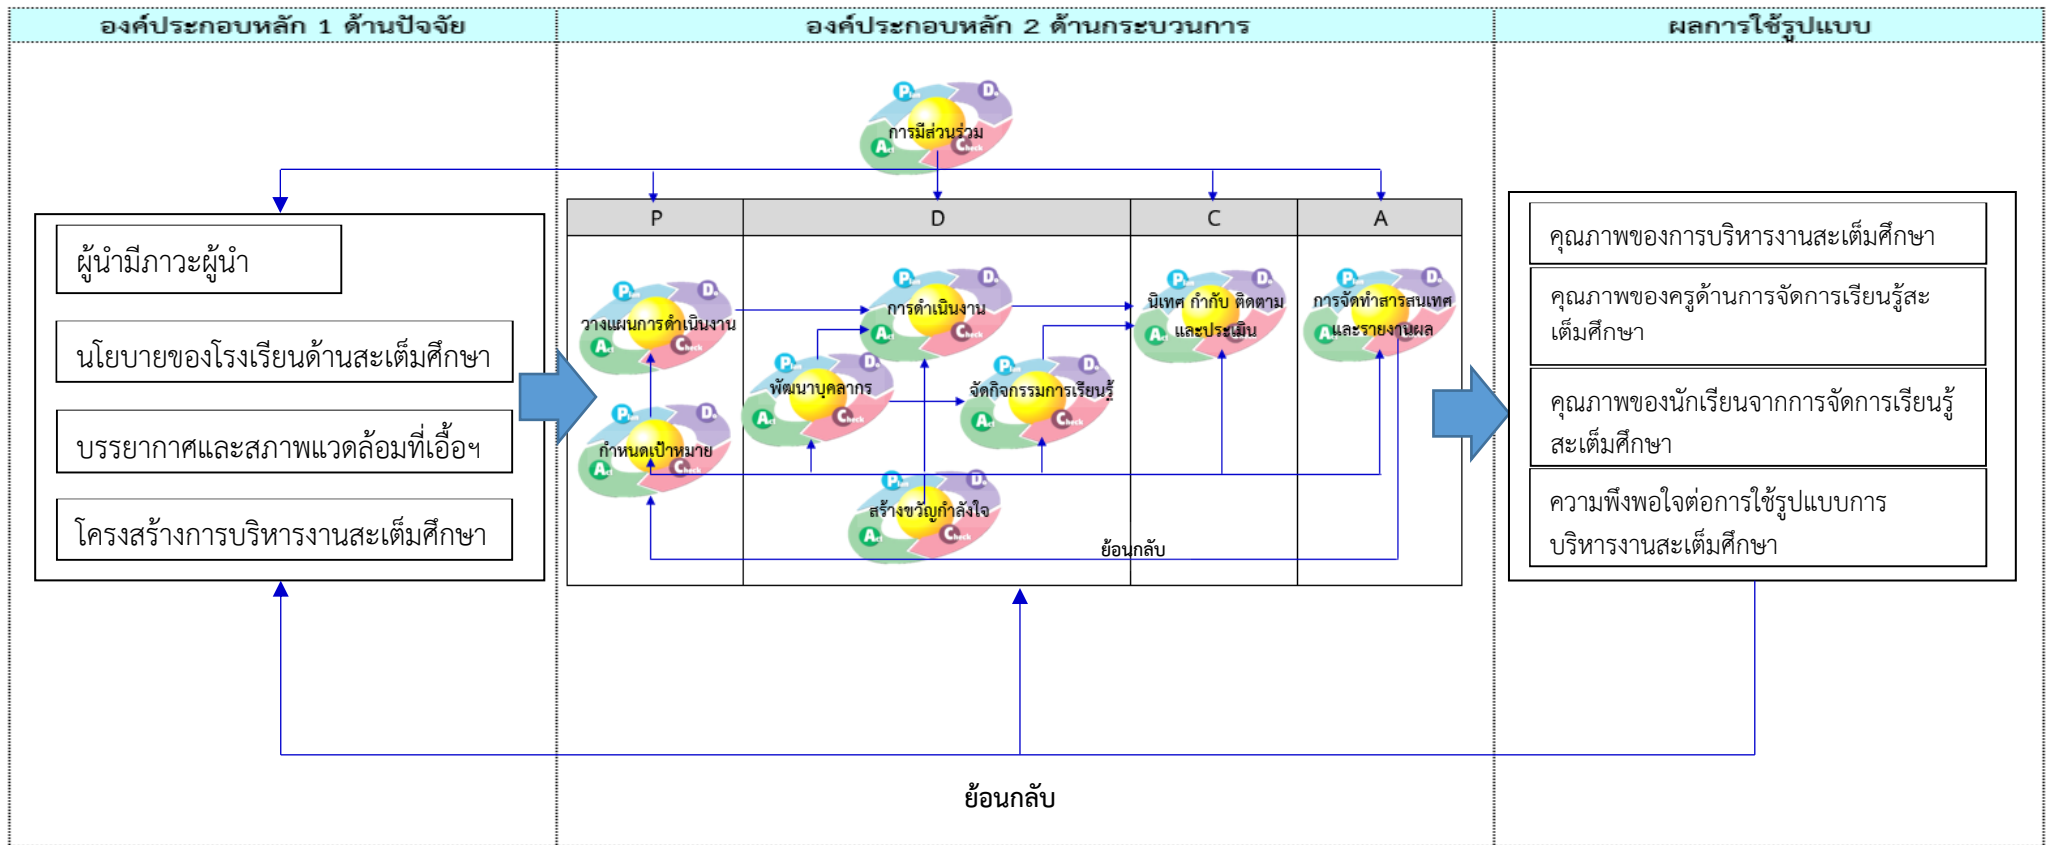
องค์ประกอบหลัก 1 ด้านปัจจัย

องค์ประกอบหลัก 2 ด้านกระบวนการ

ผลการใช้รูปแบบ

การมีส่วนร่วม

ผู้นำมีภาวะผู้นำ

นโยบายของโรงเรียนด้านสะเต็มศึกษา

บรรยากาศและสภาพแวดล้อมที่เอื้อฯ

โครงสร้างการบริหารงานสะเต็มศึกษา

| P | D | C | A |
|---|---|---|---|

วางแผนการดำเนินงาน

กำหนดเป้าหมาย

การดำเนินงาน

พัฒนาบุคลากร

จัดกิจกรรมการเรียนรู้

สร้างขวัญกำลังใจ

นิเทศ กำกับ ติดตาม และประเมิน

การจัดทำสารสนเทศและรายงานผล

ย้อนกลับ

คุณภาพของการบริหารงานสะเต็มศึกษา

คุณภาพของครูด้านการจัดการเรียนรู้สะเต็มศึกษา

คุณภาพของนักเรียนจากการจัดการเรียนรู้สะเต็มศึกษา

ความพึงพอใจต่อการใช้รูปแบบการบริหารงานสะเต็มศึกษา

ย้อนกลับ